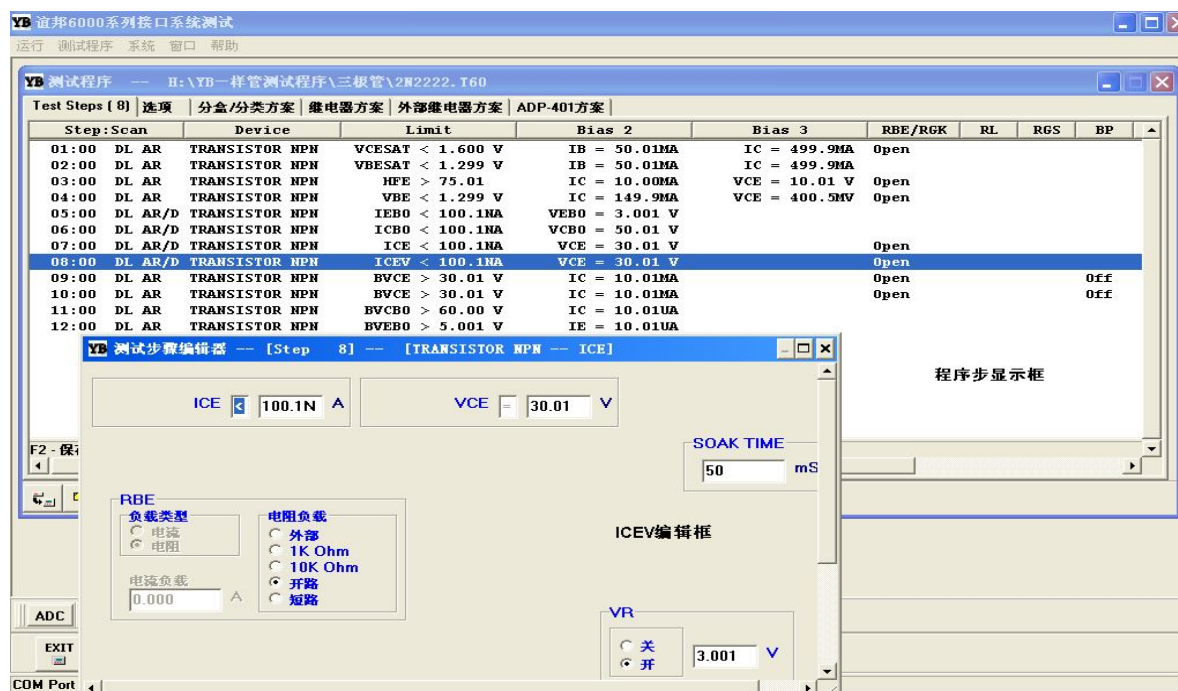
YB 谊邦6000系列接口系统测试

运行 测试程序 系统 窗口 帮助

YB 测试程序 -- H:\YB一样管测试程序\三极管\2N2222.T60

Test Steps (8) | 选项 | 分盒/分类方案 | 继电器方案 | 外部继电器方案 | ADP-401方案

| Step:Scan | Device | Limit | Bias 2 | Bias 3 | RBE/RGK | RL | RGS | BP |
|---|---|---|---|---|---|---|---|---|
| 01:00 DL AR | TRANSISTOR NPN | VCESAT < 1.600 V | IB = 50.01MA | IC = 499.9MA | Open | | | |
| 02:00 DL AR | TRANSISTOR NPN | VBESAT < 1.299 V | IB = 50.01MA | IC = 499.9MA | | | | |
| 03:00 DL AR | TRANSISTOR NPN | HFE > 75.01 | IC = 10.00MA | VCE = 10.01 V | Open | | | |
| 04:00 DL AR | TRANSISTOR NPN | VBE < 1.299 V | IC = 149.9MA | VCE = 400.5MV | Open | | | |
| 05:00 DL AR/D | TRANSISTOR NPN | IEBO < 100.1NA | VEBO = 3.001 V | | | | | |
| 06:00 DL AR/D | TRANSISTOR NPN | ICBO < 100.1NA | VCBO = 50.01 V | | | | | |
| 07:00 DL AR/D | TRANSISTOR NPN | ICE < 100.1NA | VCE = 30.01 V | | Open | | | |
| 08:00 DL AR/D | TRANSISTOR NPN | ICEV < 100.1NA | VCE = 30.01 V | | Open | | | |
| 09:00 DL AR | TRANSISTOR NPN | BVCE > 30.01 V | IC = 10.01MA | | Open | | | Off |
| 10:00 DL AR | TRANSISTOR NPN | BVCE > 30.01 V | IC = 10.01MA | | Open | | | Off |
| 11:00 DL AR | TRANSISTOR NPN | BVCBO > 60.00 V | IC = 10.01UA | | | | | |
| 12:00 DL AR | TRANSISTOR NPN | BVEBO > 5.001 V | IE = 10.01UA | | | | | |

程序步显示框

F2 - 保

YB 测试步骤编辑器 -- [Step 8] -- [TRANSISTOR NPN -- ICE]

ICE < 100.1N A

VCE = 30.01 V

SOAK TIME
50 mS

RBE
负载类型
电流
电阻
电阻负载
外部
1K Ohm
10K Ohm
开路
短路
电流负载
0.000 A

ICEV编辑框

VR
关
开
3.001 V

ADC

EXIT

COM Port